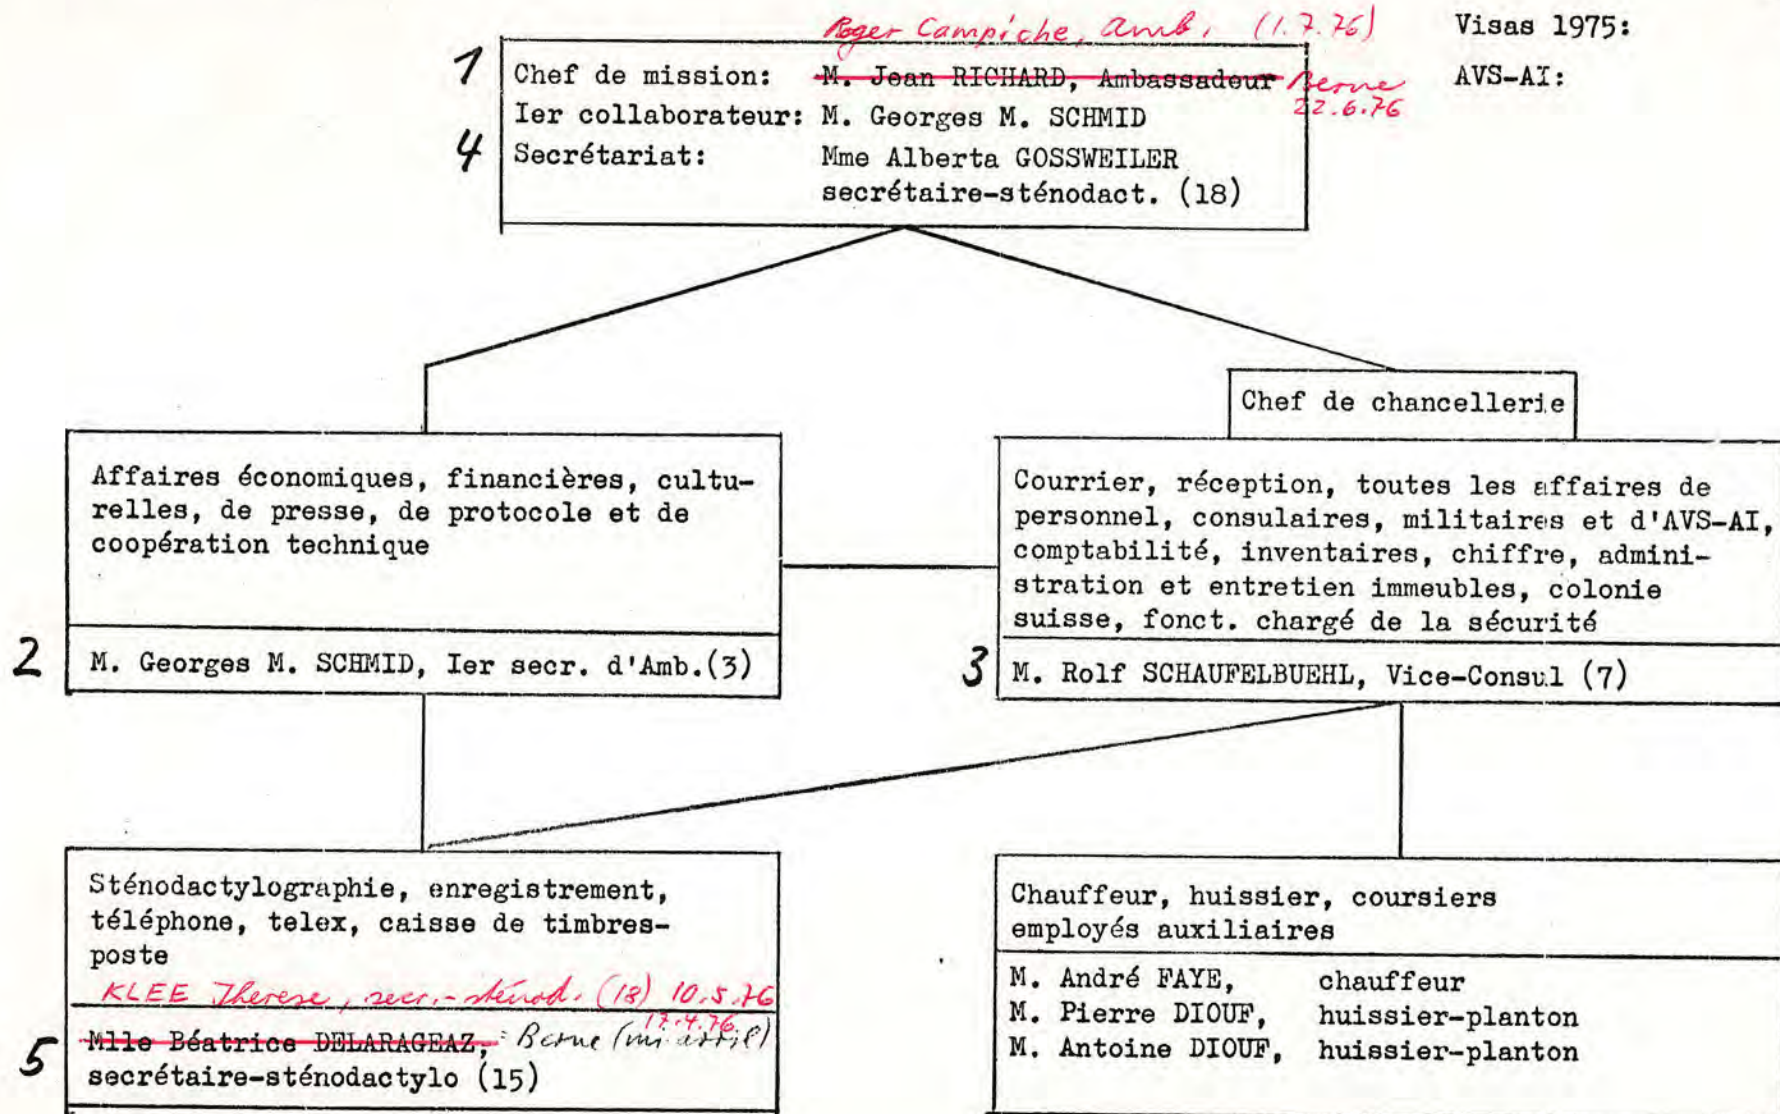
Roger Campiche, amb. (1.7.76)

Visas 1975:

AVS-AI:

1 Chef de mission: M. Jean RICHARD, Ambassadeur Berne 22.6.76
Ier collaborateur: M. Georges M. SCHMID
4 Secrétariat: Mme Alberta GOSSWEILER secrétaire-sténodact. (18)

Chef de chancellerie

Affaires économiques, financières, culturelles, de presse, de protocole et de coopération technique

2 M. Georges M. SCHMID, Ier secr. d'Amb.(3)

Courrier, réception, toutes les affaires de personnel, consulaires, militaires et d'AVS-AI, comptabilité, inventaires, chiffre, administration et entretien immeubles, colonie suisse, fonct. chargé de la sécurité

3 M. Rolf SCHAUFELBUEHL, Vice-Consul (7)

Sténodactylographie, enregistrement, téléphone, telex, caisse de timbres-poste

KLEE Therese, secr.-sténod. (18) 10.5.76

5 Mlle Béatrice DELARAGEAZ, Berne (mi avril) 17.4.76
secrétaire-sténodactylo (15)

Chauffeur, huissier, coursiers employés auxiliaires

M. André FAYE, chauffeur
M. Pierre DIOUF, huissier-planton
M. Antoine DIOUF, huissier-planton